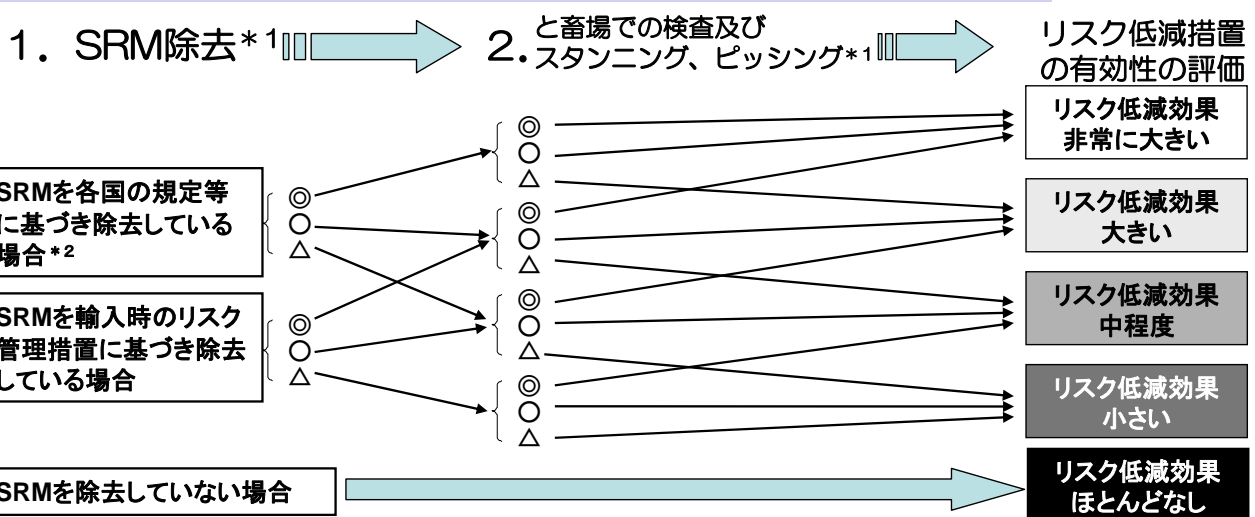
1．SRM除去＊1

2．と畜場での検査及び スタンニング、ピッシング＊1

リスク低減措置の有効性の評価

SRMを各国の規定等に基づき除去している場合＊2

◎
○
△

SRMを輸入時のリスク管理措置に基づき除去している場合

◎
○
△

SRMを除去していない場合

◎
○
△

◎
○
△

◎
○
△

◎
○
△

リスク低減効果 非常に大きい

リスク低減効果 大きい

リスク低減効果 中程度

リスク低減効果 小さい

リスク低減効果 ほとんどなし